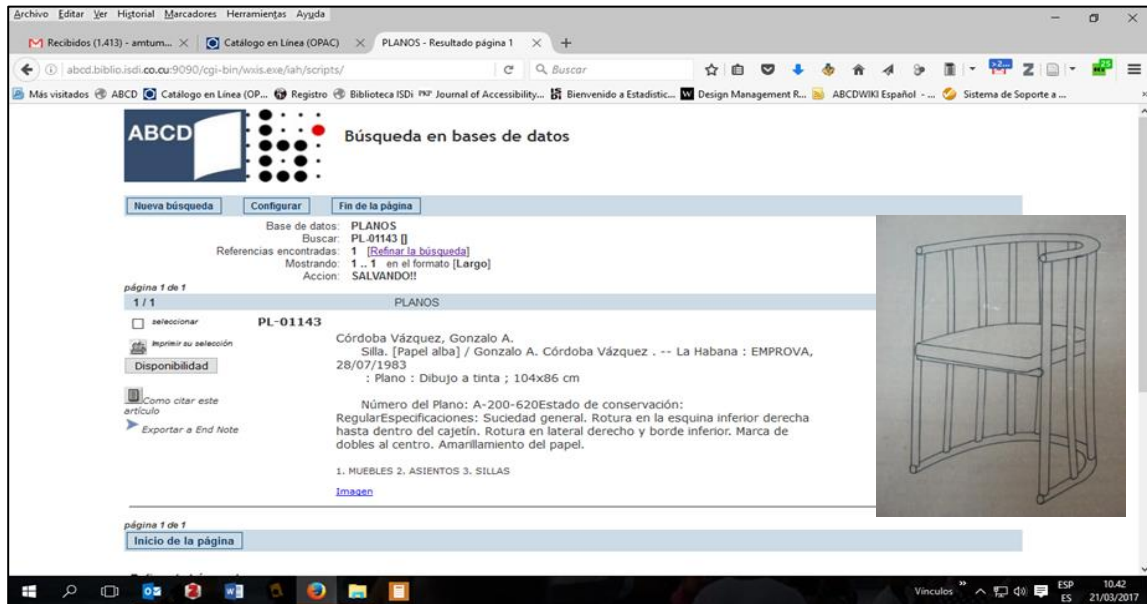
Archivo Editar Ver Historial Marcadores Herramientas Ayuda

Recibidos (1.413) - amtum... × Catálogo en Línea (OPAC) × PLANOS - Resultado página 1 × +

abcd.biblio.isdi.co.cu:9090/cgi-bin/wxis.exe/iah/scripts/ Buscar

Más visitados ABCD Catálogo en Línea (OP... Registro Biblioteca ISDi Journal of Accessibility... Bienvenido a Estadistic... Design Management R... ABCDWIKI Español - ... Sistema de Soporte a ...

ABCD

Búsqueda en bases de datos

Nueva búsqueda Configurar Fin de la página

Base de datos: PLANOS
Buscar: PL-01143 []
Referencias encontradas: 1 [Refinar la búsqueda]
Mostrando: 1 .. 1 en el formato [Largo]
Accion: SALVANDO!!

página 1 de 1

1 / 1 PLANOS

seleccionar PL-01143

Imprimir su selección

Disponibilidad

Como citar este artículo

Exportar a End Note

Córdoba Vázquez, Gonzalo A.
Silla. [Papel alba] / Gonzalo A. Córdoba Vázquez . -- La Habana : EMPROVA, 28/07/1983
: Plano : Dibujo a tinta ; 104x86 cm

Número del Plano: A-200-620Estado de conservación: RegularEspecificaciones: Suciedad general. Rotura en la esquina inferior derecha hasta dentro del cajetín. Rotura en lateral derecho y borde inferior. Marca de dobles al centro. Amarillamiento del papel.

1. MUEBLES 2. ASIENTOS 3. SILLAS

Imagen

página 1 de 1

Inicio de la página

Vínculos ESP ES 10.42 21/03/2017